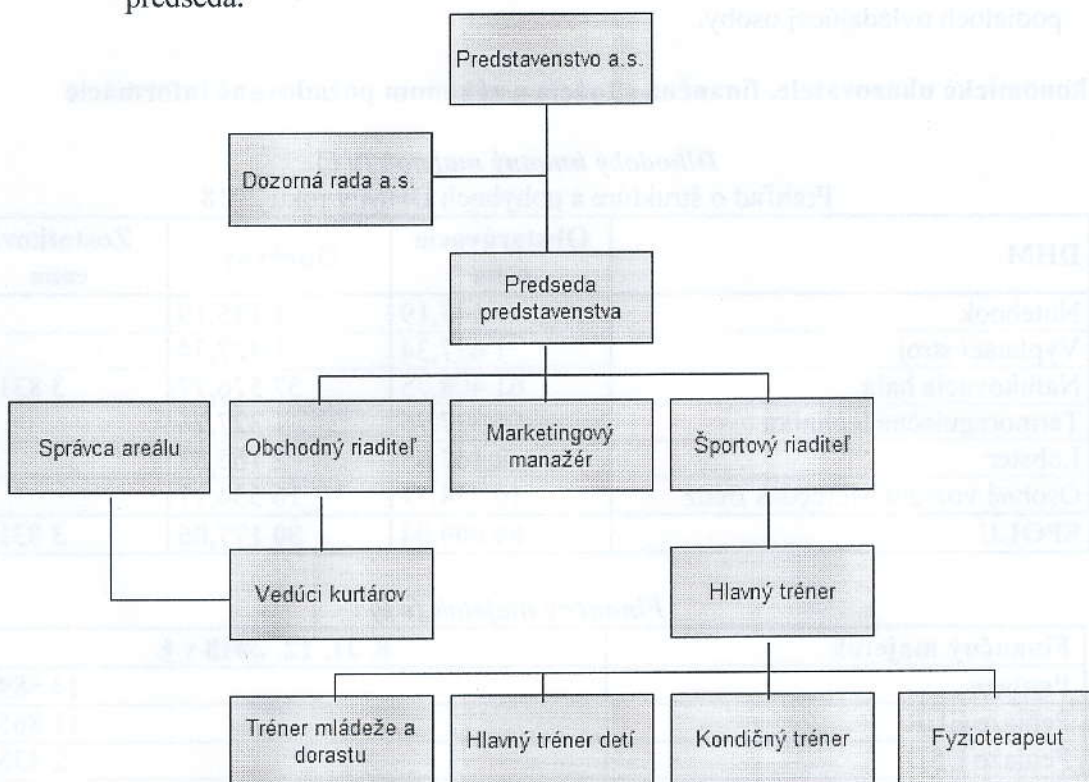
predseda.

Predstavenstvo a.s.

Dozorná rada a.s.

Predseda predstavenstva

Správca areálu

Obchodný riaditeľ

Marketingový manažér

Športový riaditeľ

Vedúci kurtárov

Hlavný tréner

Tréner mládeže a dorastu

Hlavný tréner detí

Kondičný tréner

Fyzioterapeut